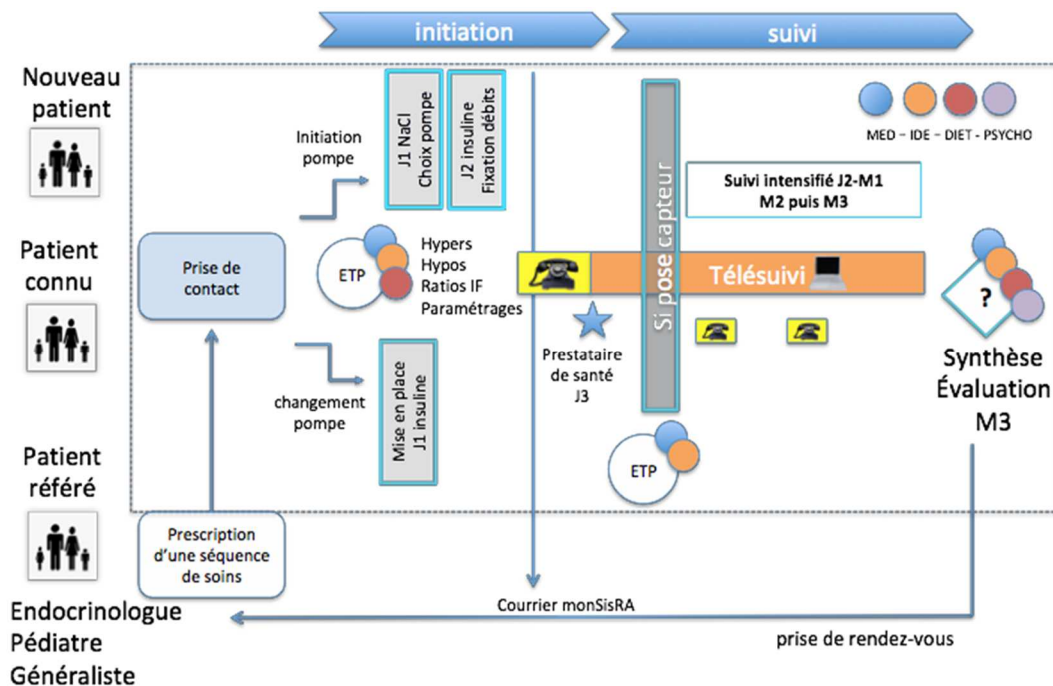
initiation

suivi

Nouveau patient

Patient connu

Patient référé

Prise de contact

Initiation pompe

J1 NaCl
Choix pompe

J2 insuline
Fixation débits

ETP

Hypers
Hypos
Ratios IF
Paramétrages

changement pompe

Mise en place
J1 insuline

Si pose capteur

MED – IDE – DIET – PSYCHO

Suivi intensifié J2-M1
M2 puis M3

Télésuivi

Prestataire de santé J3

ETP

?

Synthèse
Évaluation
M3

Prescription d'une séquence de soins

Courrier monSisRA

prise de rendez-vous

Endocrinologue
Pédiatre
Généraliste